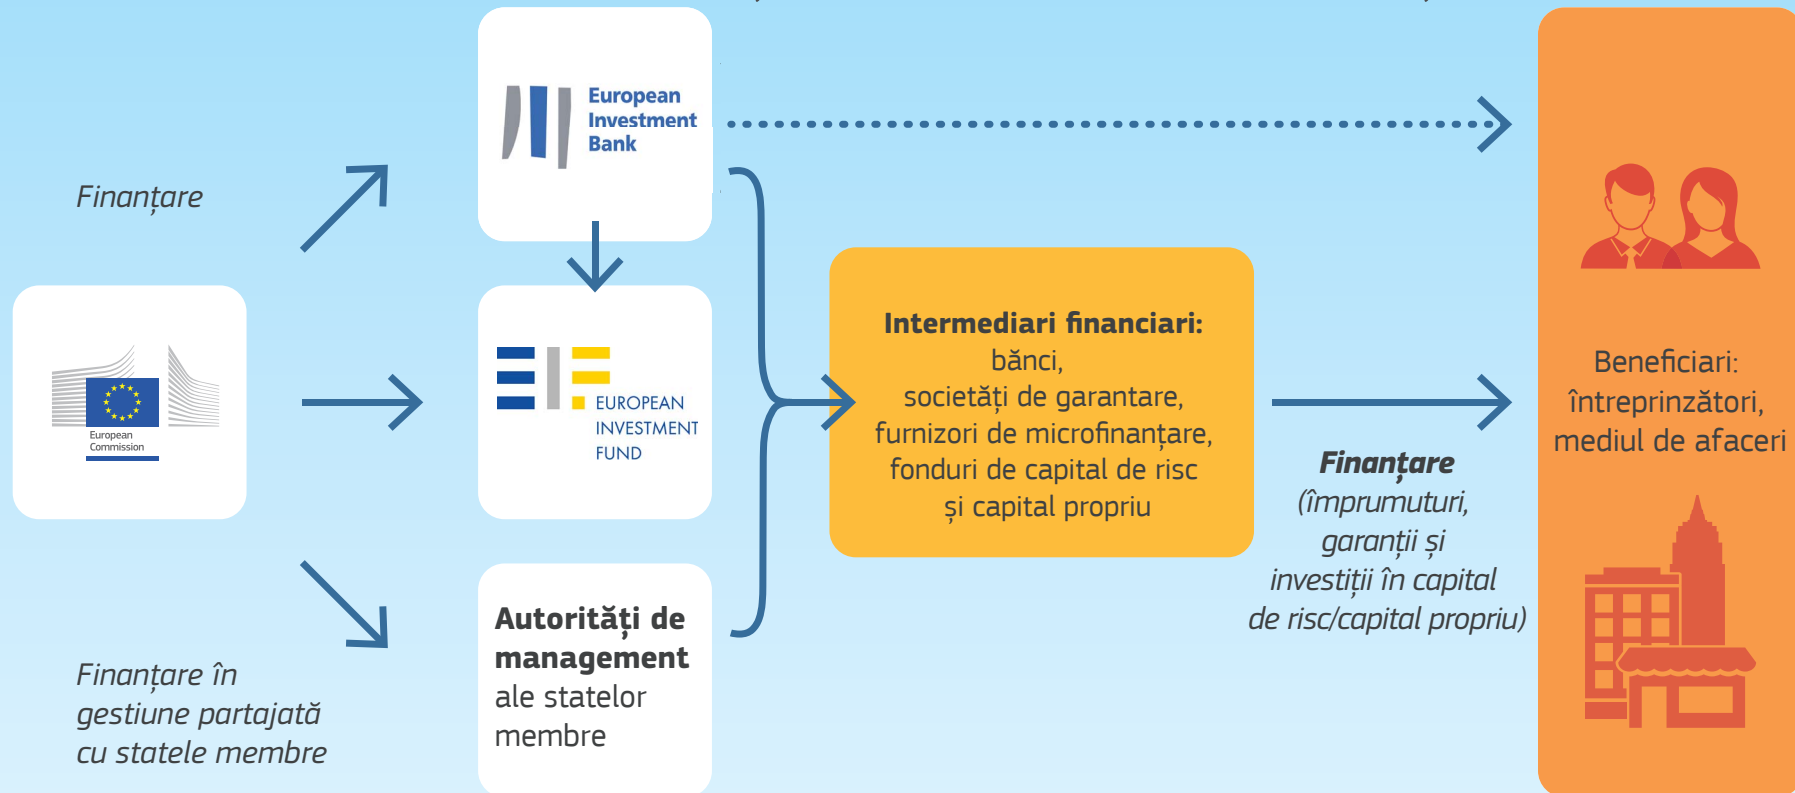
Finanțare

European Commission

European Investment Bank

EUROPEAN INVESTMENT FUND

**Autorități de management** ale statelor membre

Finanțare în gestiune partajată cu statele membre

**Intermediari financiari:**
bănci,
societăți de garantare,
furnizori de microfinanțare,
fonduri de capital de risc
și capital propriu

**Finanțare**
(împrumuturi,
garanții și
investiții în capital
de risc/capital propriu)

Beneficiari:
întreprinzători,
mediul de afaceri